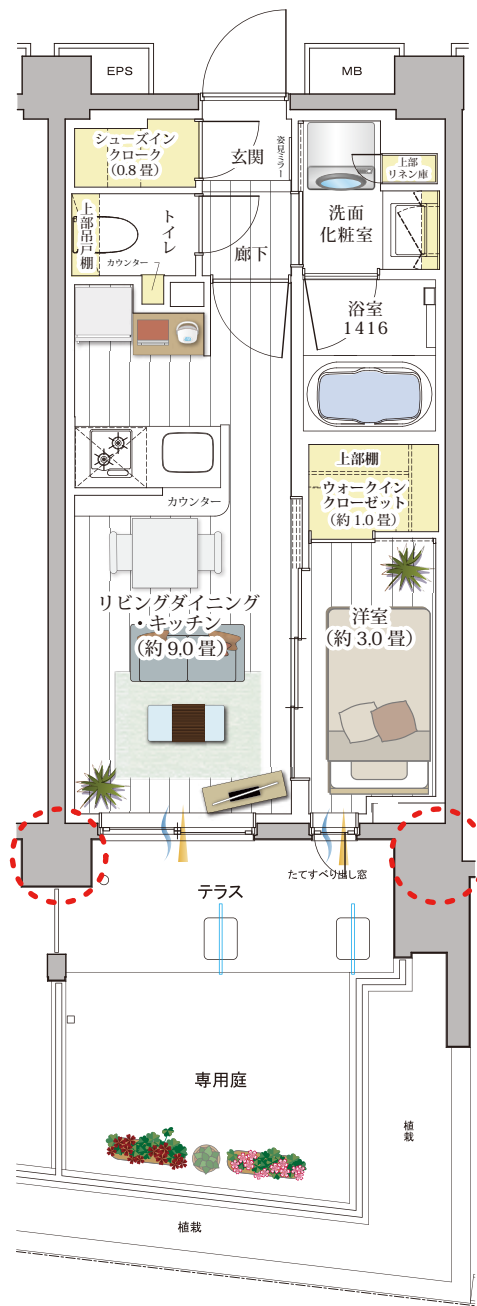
EPS

MB

シューズイン
クローク
(0.8畳)

玄関

姿見ミラー

上部
リネン庫

洗面
化粧室

上部吊戸棚

トイレ

カウンター

廊下

浴室
1416

カウンター

上部棚
ウォークイン
クローゼット
(約1.0畳)

リビングダイニング
・キッチン
(約9.0畳)

洋室
(約3.0畳)

たてすべり出し窓

テラス

専用庭

植栽

植栽